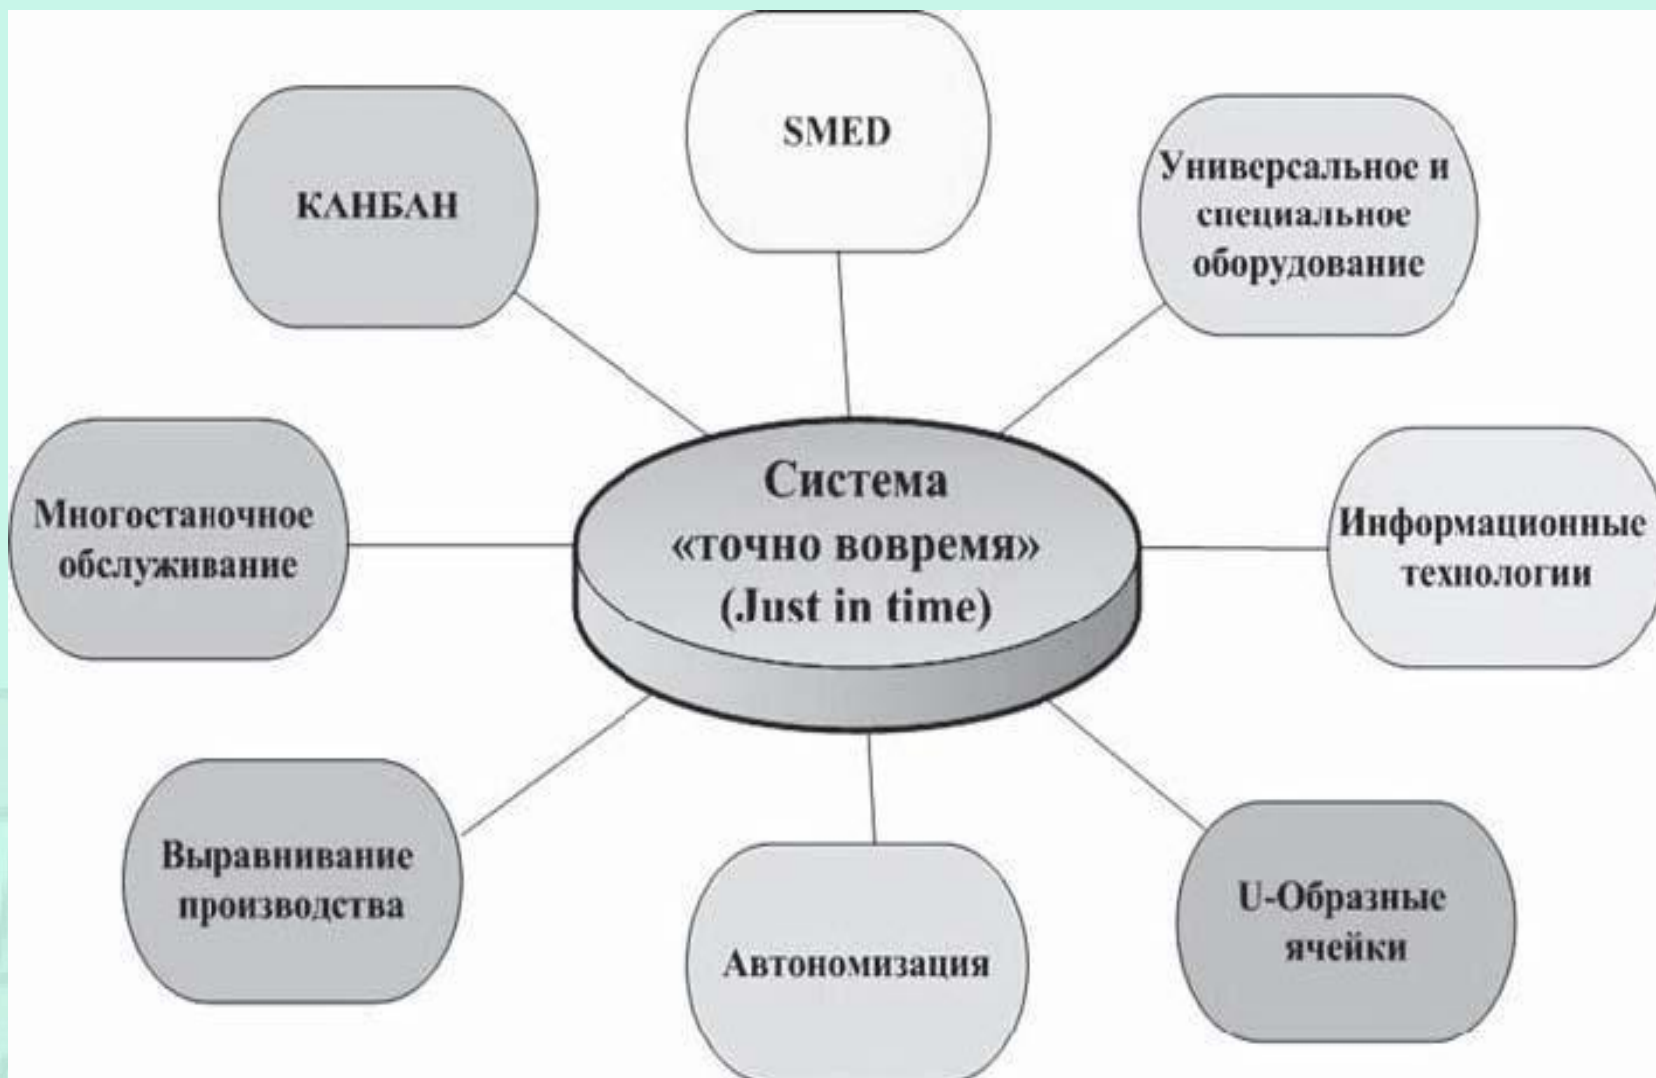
SMED

КАНБАН

Универсальное и специальное оборудование

Система «точно вовремя» (Just in time)

Многостаночное обслуживание

Информационные технологии

Выравнивание производства

Автономизация

U-Образные ячейки